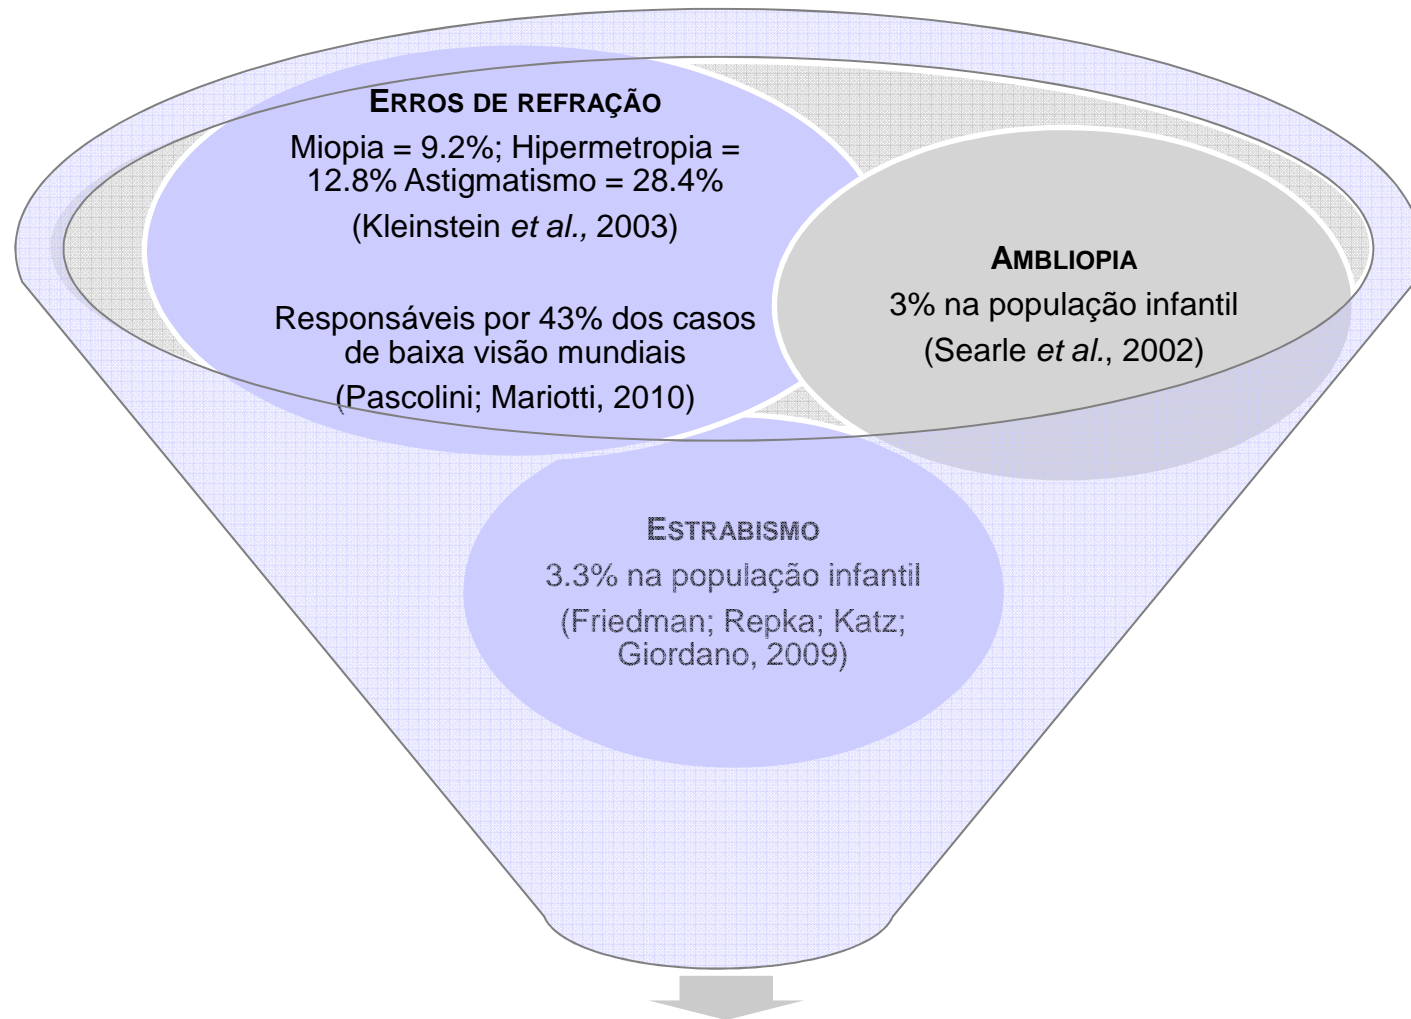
ERROS DE REFRAÇÃO

Miopia = 9.2%; Hipermetropia = 12.8% Astigmatismo = 28.4%

(Kleinstein *et al.,* 2003)

Responsáveis por 43% dos casos de baixa visão mundiais

(Pascolini; Mariotti, 2010)

AMBLIOPIA

3% na população infantil

(Searle *et al.*, 2002)

ESTRABISMO

3.3% na população infantil

(Friedman; Repka; Katz; Giordano, 2009)